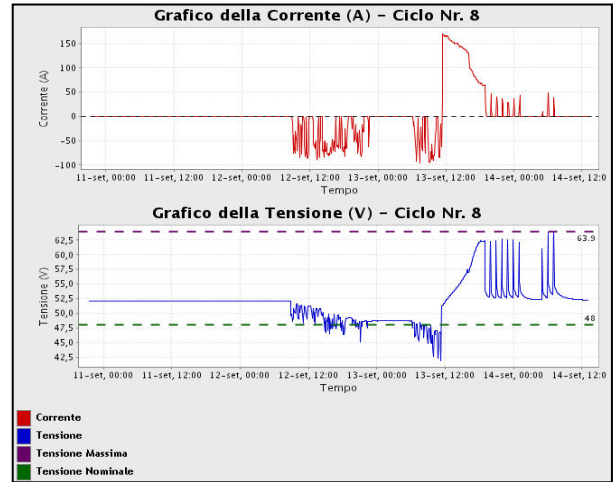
Grafico della Corrente (A) - Ciclo Nr. 8

Corrente (A)

150
100
50
0
-50
-100

11-set, 00:00  11-set, 12:00  12-set, 00:00  12-set, 12:00  13-set, 00:00  13-set, 12:00  14-set, 00:00  14-set, 12:0

Tempo

Grafico della Tensione (V) - Ciclo Nr. 8

Tensione (V)

62,5
60,0
57,5
55,0
52,5
50,0
47,5
45,0
42,5

63.9
48

11-set, 00:00  11-set, 12:00  12-set, 00:00  12-set, 12:00  13-set, 00:00  13-set, 12:00  14-set, 00:00  14-set, 12:0

Tempo

Corrente
Tensione
Tensione Massima
Tensione Nominale